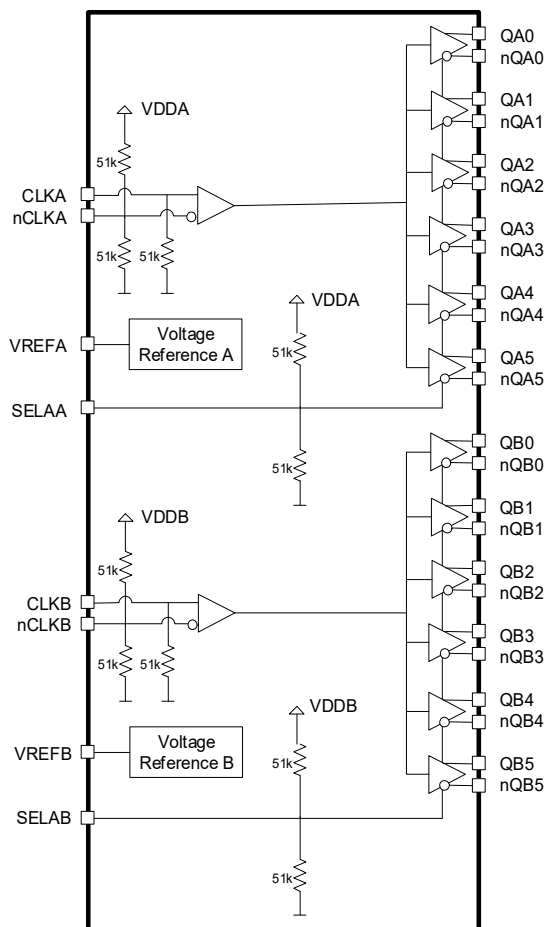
VDDA

51k

CLKA
nCLKA

51k 51k

VDDA

51k

VREFA

Voltage Reference A

SELAA

51k

QA0
nQA0
QA1
nQA1
QA2
nQA2
QA3
nQA3
QA4
nQA4
QA5
nQA5

VDDB

51k

CLKB
nCLKB

51k 51k

VDDB

51k

VREFB

Voltage Reference B

SELAB

51k

QB0
nQB0
QB1
nQB1
QB2
nQB2
QB3
nQB3
QB4
nQB4
QB5
nQB5